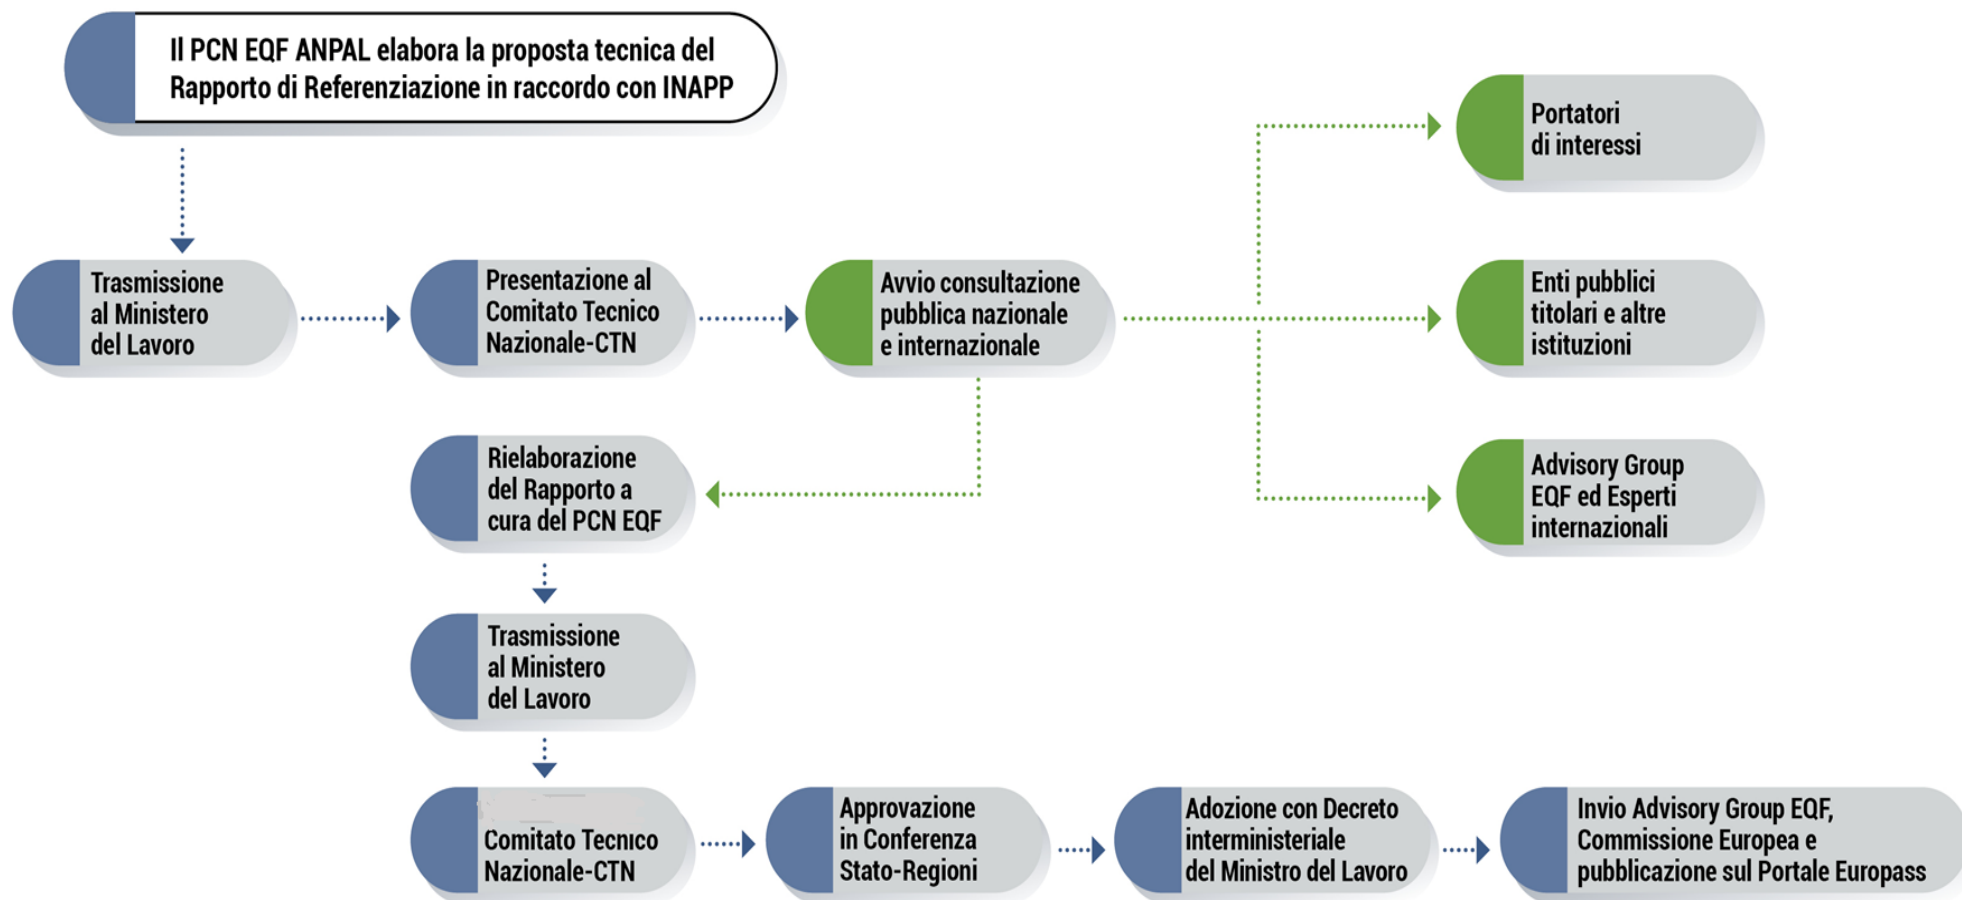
Il PCN EQF ANPAL elabora la proposta tecnica del Rapporto di Referenziazione in raccordo con INAPP

Trasmissione al Ministero del Lavoro

Presentazione al Comitato Tecnico Nazionale-CTN

Avvio consultazione pubblica nazionale e internazionale

Portatori di interessi

Enti pubblici titolari e altre istituzioni

Advisory Group EQF ed Esperti internazionali

Rielaborazione del Rapporto a cura del PCN EQF

Trasmissione al Ministero del Lavoro

Comitato Tecnico Nazionale-CTN

Approvazione in Conferenza Stato-Regioni

Adozione con Decreto interministeriale del Ministro del Lavoro

Invio Advisory Group EQF, Commissione Europea e pubblicazione sul Portale Europass